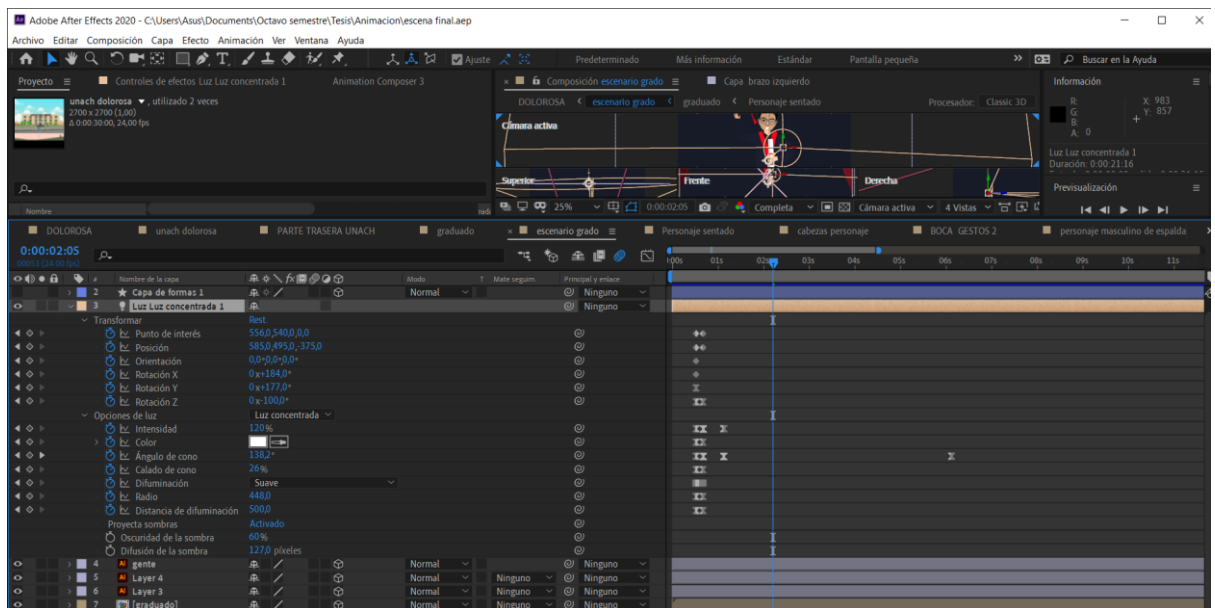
Adobe After Effects 2020 - C:\Users\Asus\Documents\Octavo semestre\Tesis\Animacion\escena final.aep

Archivo Editar Composición Capa Efecto Animación Ver Ventana Ayuda

Ajuste Predeterminado Más información Estándar Pantalla pequeña Buscar en la Ayuda

Proyecto ≡ Controles de efectos Luz Luz concentrada 1 Animation Composer 3

unach dolorosa ▼, utilizado 2 veces
2700 x 2700 (1,00)
Δ 0:00:30:00, 24,00 fps

Nombre

Composición escenario grado ≡ Capa brazo izquierdo

DOLOROSA < escenario grado < graduado < Personaje sentado Procesador: Classic 3D

Cámara activa

Superior Frente Derecha

25% 0:00:02:05 Completa Cámara activa 4 Vistas

Información

R:
G:
B:
A: 0

X: 983
Y: 857

Luz Luz concentrada 1
Duración: 0:00:21:16

Previsualización

DOLOROSA unach dolorosa PARTE TRASERA UNACH graduado escenario grado ≡ Personaje sentado cabezas personaje BOCA GESTOS 2 personaje masculino de espalda

0:00:02:05
00053 (24.00 fps)

Nombre de la capa Modo T Mate seguim. Principal y enlace

2 Capa de formas 1 Normal Ninguno
3 Luz Luz concentrada 1 Ninguno

Transformar Rest
Punto de interés 556,0,540,0,0,0
Posición 585,0,495,0,-375,0
Orientación 0,0°,0,0°,0,0°
Rotación X 0x+184,0°
Rotación Y 0x+177,0°
Rotación Z 0x-100,0°
Opciones de luz Luz concentrada
Intensidad 120%
Color
Ángulo de cono 138,2°
Calado de cono 26%
Difuminación Suave
Radio 448,0
Distancia de difuminación 500,0
Proyecta sombras Activado
Oscuridad de la sombra 60%
Difusión de la sombra 127,0 píxeles
4 gente Normal Ninguno
5 Layer 4 Normal Ninguno Ninguno
6 Layer 3 Normal Ninguno Ninguno
7 [graduado] Normal Ninguno Ninguno

0s 01s 02s 03s 04s 05s 06s 07s 08s 09s 10s 11s